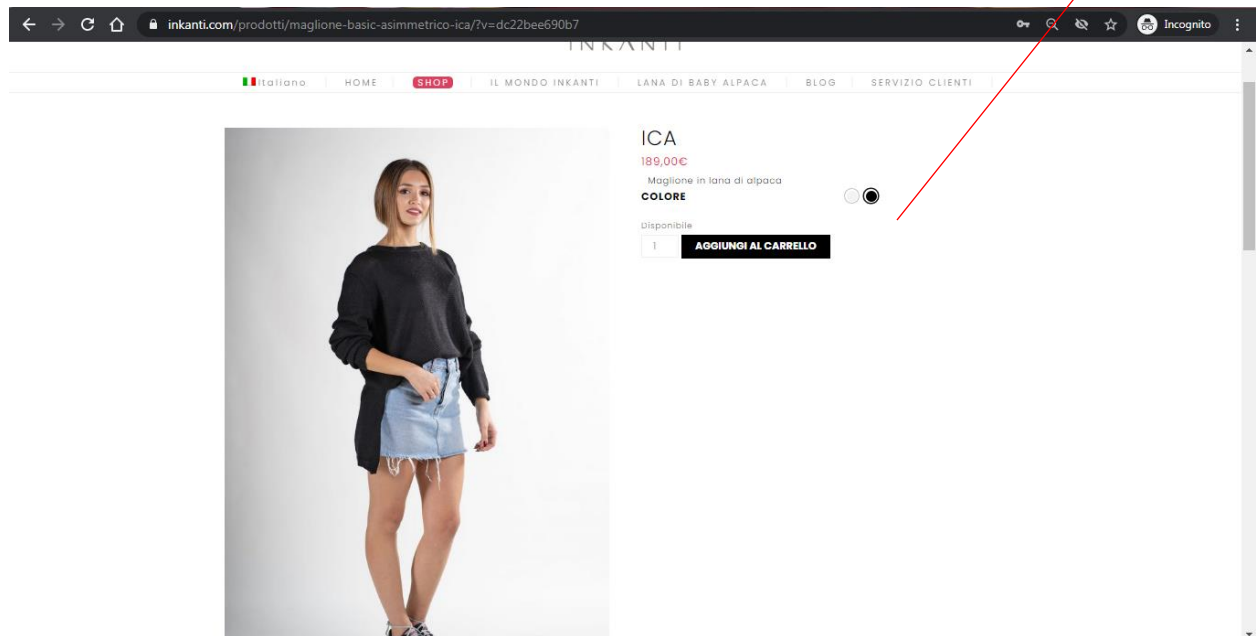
inkanti.com/prodotti/maglione-basic-asimmetrico-ica/?v=dc22bee690b7

Incognito

INKANTI

Italiano | HOME | SHOP | IL MONDO INKANTI | LANA DI BABY ALPACA | BLOG | SERVIZIO CLIENTI

ICA

189,00€

Maglione in lana di alpaca

COLORE

Disponibile

1

AGGIUNGI AL CARRELLO